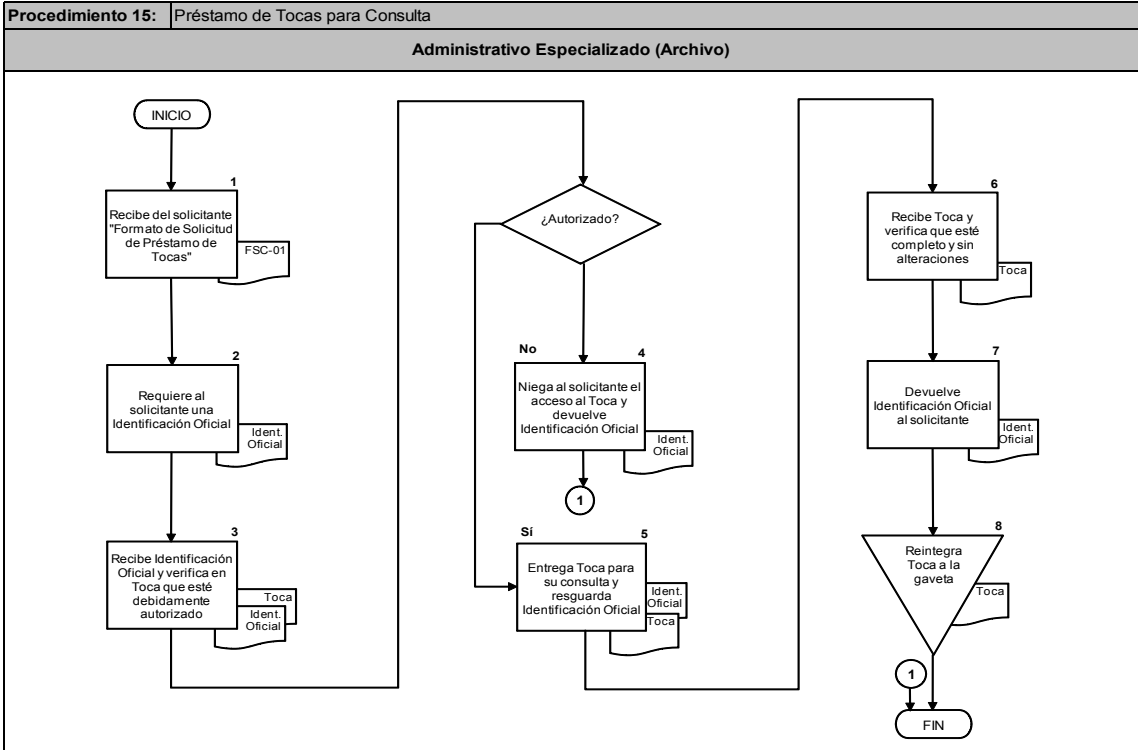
| Procedimiento 15: | Préstamo de Tocas para Consulta |
|---|---|

Administrativo Especializado (Archivo)

INICIO

1
Recibe del solicitante "Formato de Solicitud de Préstamo de Tocas"
FSC-01

2
Requiere al solicitante una Identificación Oficial
Ident. Oficial

3
Recibe Identificación Oficial y verifica en Toca que esté debidamente autorizado
Toca
Ident. Oficial

¿Autorizado?

No
4
Niega al solicitante el acceso al Toca y devuelve Identificación Oficial
Ident. Oficial

1

Sí
5
Entrega Toca para su consulta y resguarda Identificación Oficial
Ident. Oficial
Toca

6
Recibe Toca y verifica que esté completo y sin alteraciones
Toca

7
Devuelve Identificación Oficial al solicitante
Ident. Oficial

8
Reintegra Toca a la gaveta
Toca

1

FIN